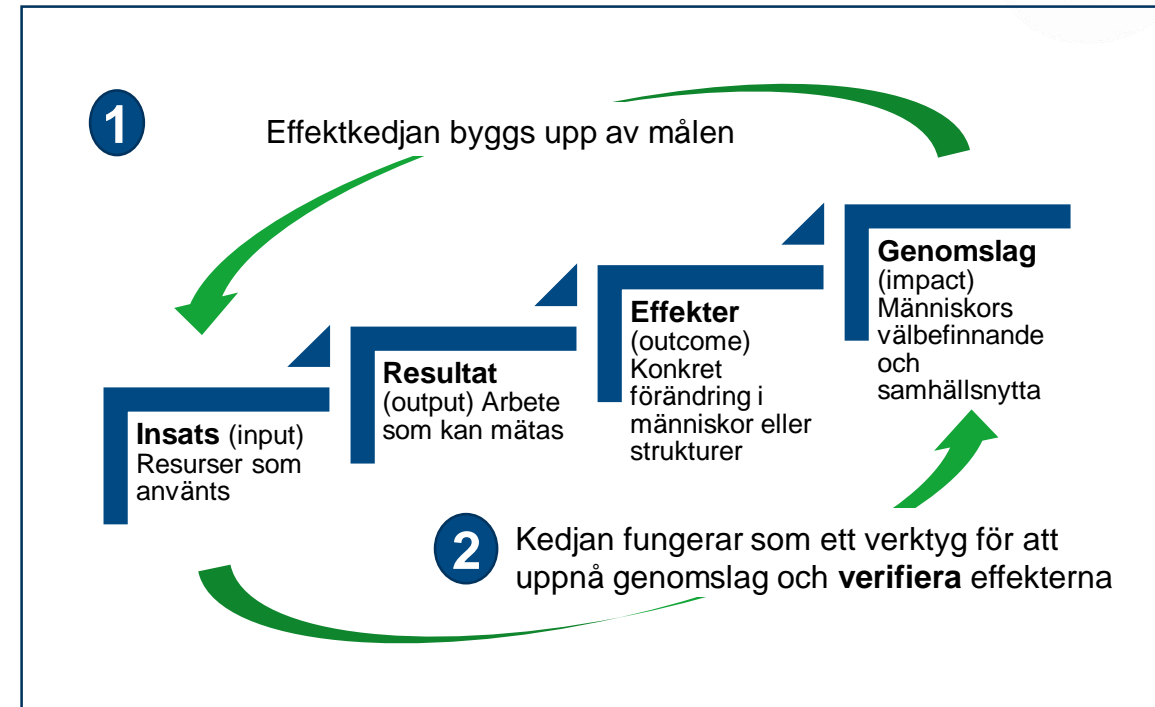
1

Effektkedjan byggs upp av målen

Genomslag (impact) Människors välbefinnande och samhällsnytta

Effekter (outcome) Konkret förändring i människor eller strukturer

Resultat (output) Arbete som kan mätas

Insats (input) Resurser som använts

2

Kedjan fungerar som ett verktyg för att uppnå genomslag och verifiera effekterna